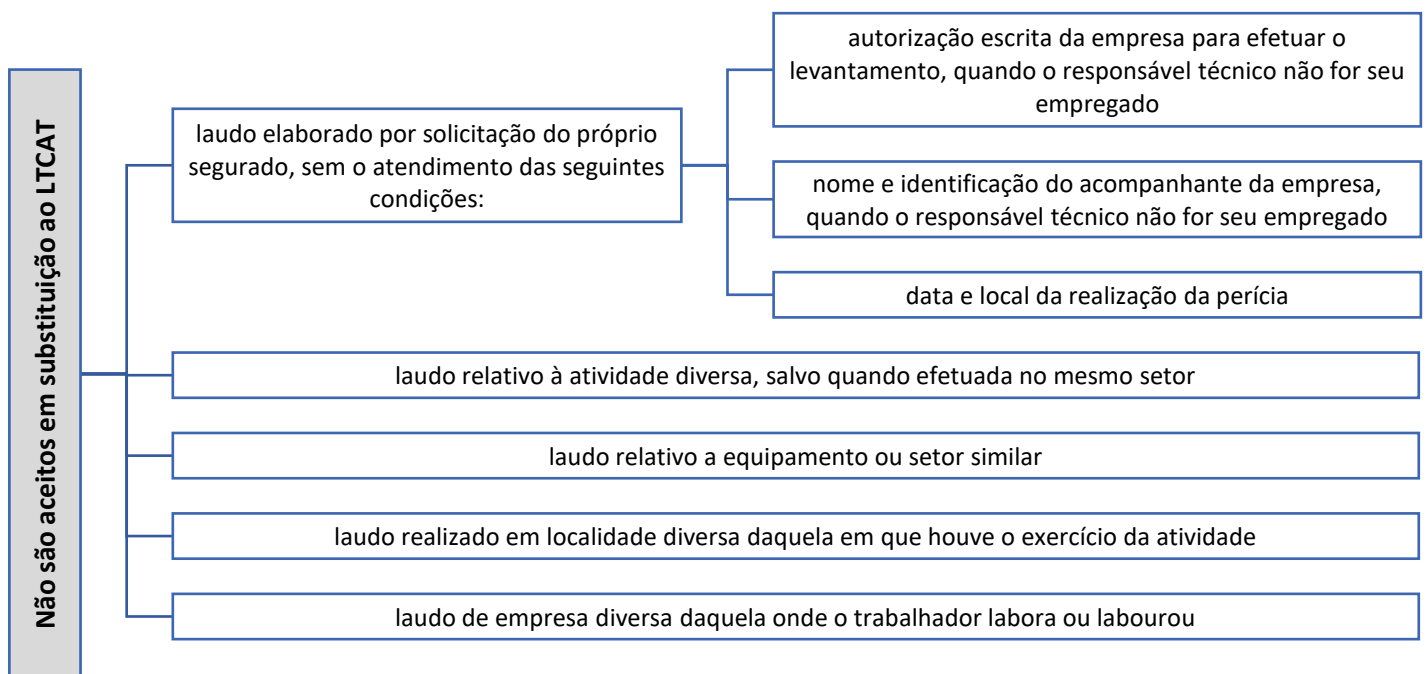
Não são aceitos em substituição ao LTCAT

laudo elaborado por solicitação do próprio segurado, sem o atendimento das seguintes condições:

autorização escrita da empresa para efetuar o levantamento, quando o responsável técnico não for seu empregado

nome e identificação do acompanhante da empresa, quando o responsável técnico não for seu empregado

data e local da realização da perícia

laudo relativo à atividade diversa, salvo quando efetuada no mesmo setor

laudo relativo a equipamento ou setor similar

laudo realizado em localidade diversa daquela em que houve o exercício da atividade

laudo de empresa diversa daquela onde o trabalhador labora ou labourou